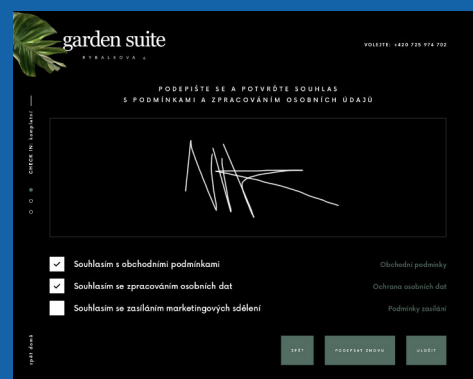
garden suite
RYBALKOVA 4

VOLEJTE: +420 725 974 702

PODEPIŠTE SE A POTVRĎTE SOUHLAS
S PODMÍNKAMI A ZPRACOVÁNÍM OSOBNÍCH ÚDAJŮ

CHECK IN: kompletní

Souhlasím s obchodními podmínkami
Obchodní podmínky

Souhlasím se zpracováním osobních dat
Ochrana osobních dat

Souhlasím se zasíláním marketingových sdělení
Podmínky zasílání

zpět domů

ZPĚT
PODEPSAT ZNOVU
ULOŽIT